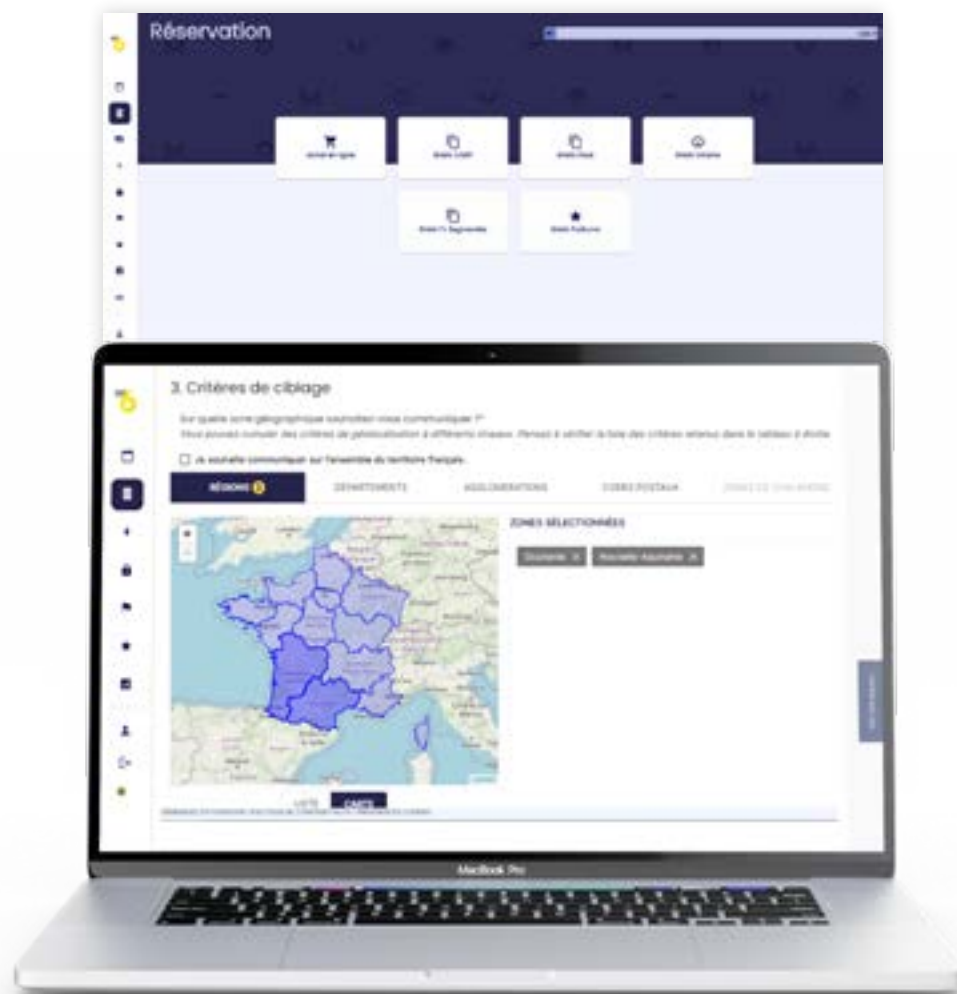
Réservation

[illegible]

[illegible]

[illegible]

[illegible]

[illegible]

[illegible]

3. Critères de ciblage

Sur quelle zone géographique souhaitez-vous communiquer ?*
Vous pouvez cumuler des critères de géolocalisation à différents niveaux. Pensez à vérifier la liste des critères retenus dans le tableau à droite

Je souhaite communiquer sur l'ensemble du territoire français.

RÉGIONS 2

DÉPARTEMENTS

AGGLOMÉRATIONS

CODES POSTAUX

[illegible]

ZONES SÉLECTIONNÉES

Occitanie ×

Nouvelle-Aquitaine ×

LISTE

CARTE

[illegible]

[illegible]

MacBook Pro